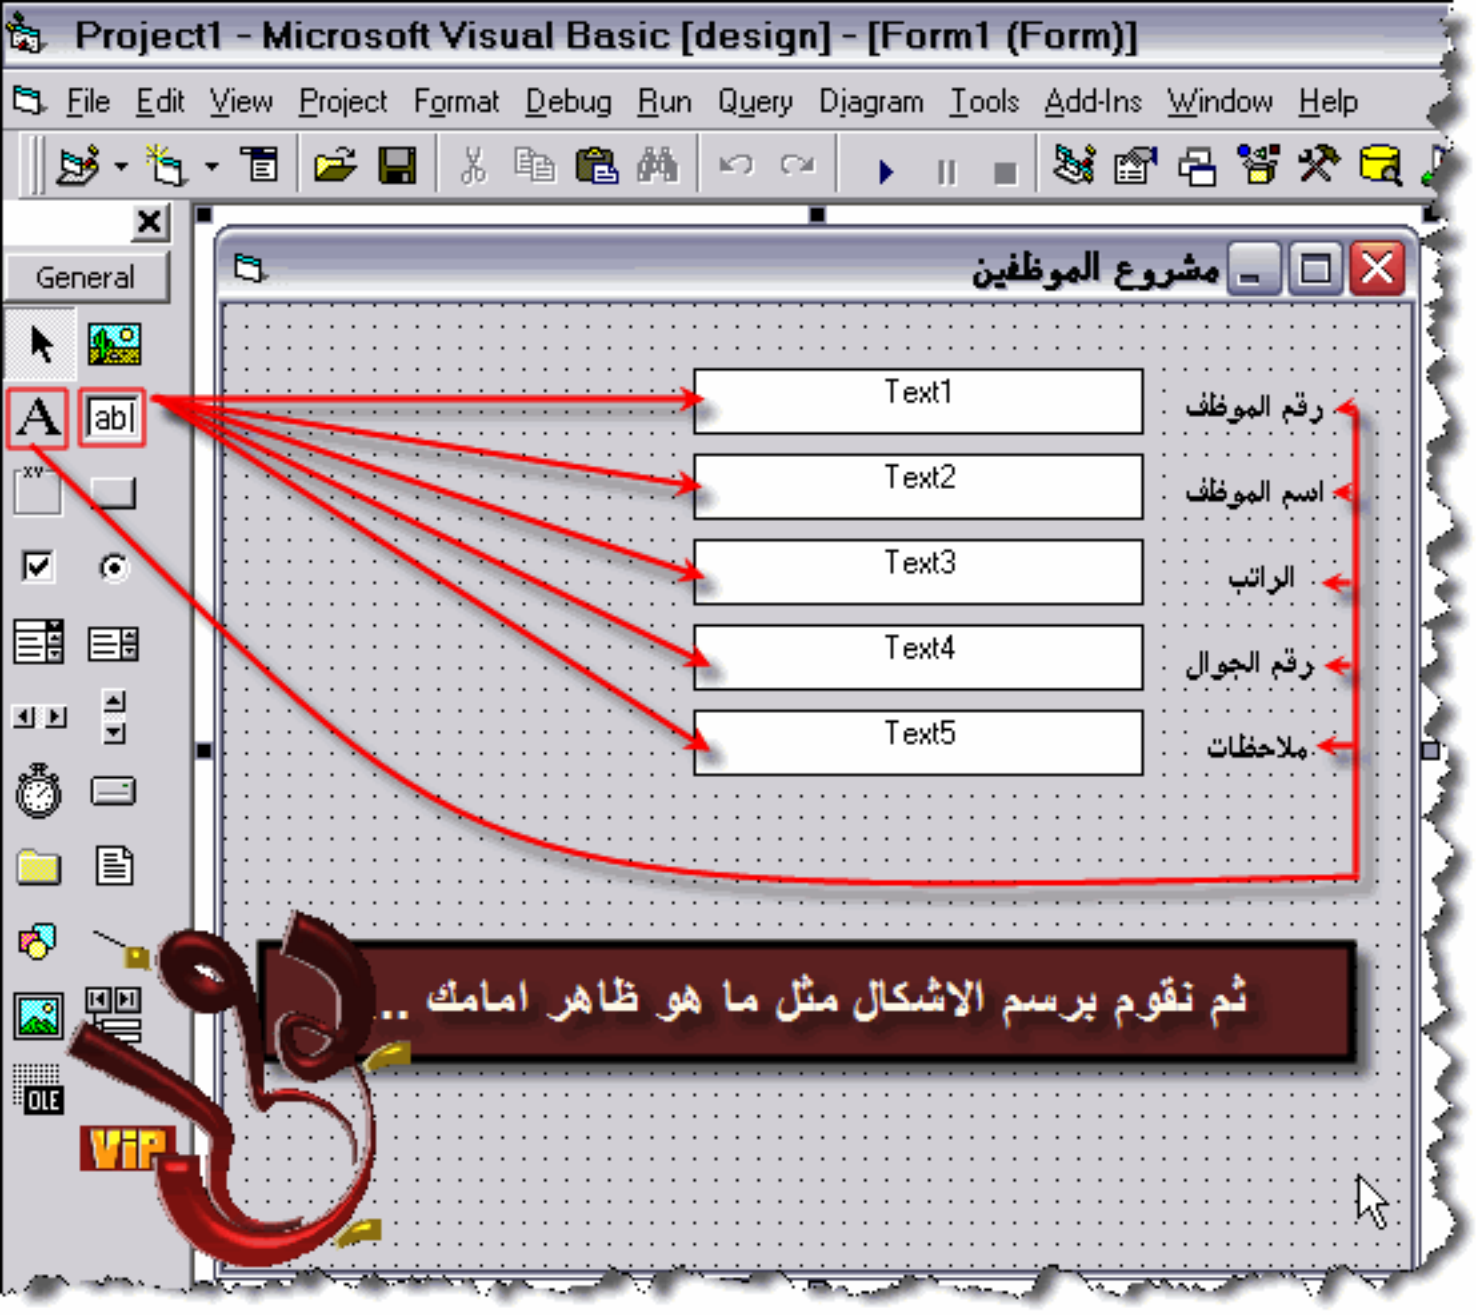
Project1 - Microsoft Visual Basic [design] - [Form1 (Form)]

File Edit View Project Format Debug Run Query Diagram Tools Add-Ins Window Help

General

A abl

xy

OLE

ViP

مشروع الموظفين

Text1
Text2
Text3
Text4
Text5

رقم الموظف
اسم الموظف
الراتب
رقم الجوال
ملاحظات

ثم نقوم برسم الاشكال مثل ما هو ظاهر امامك ..